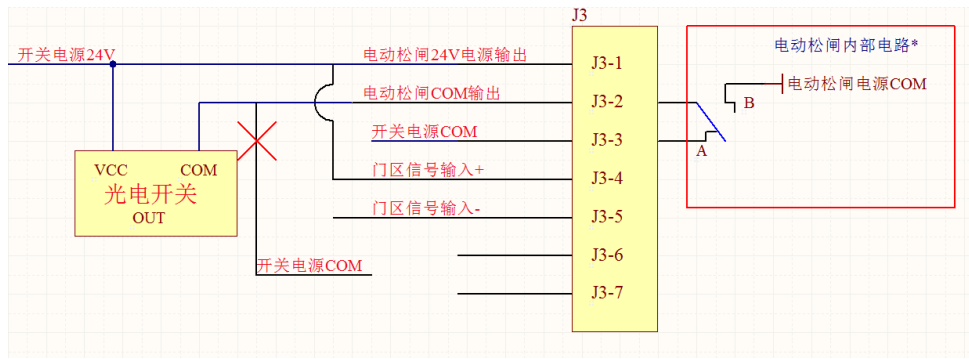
开关电源24V

电动松闸24V电源输出

电动松闸COM输出

开关电源COM

门区信号输入+

门区信号输入-

开关电源COM

VCC

COM

光电开关

OUT

J3

J3-1

J3-2

J3-3

J3-4

J3-5

J3-6

J3-7

电动松闸内部电路*

B

电动松闸电源COM

A